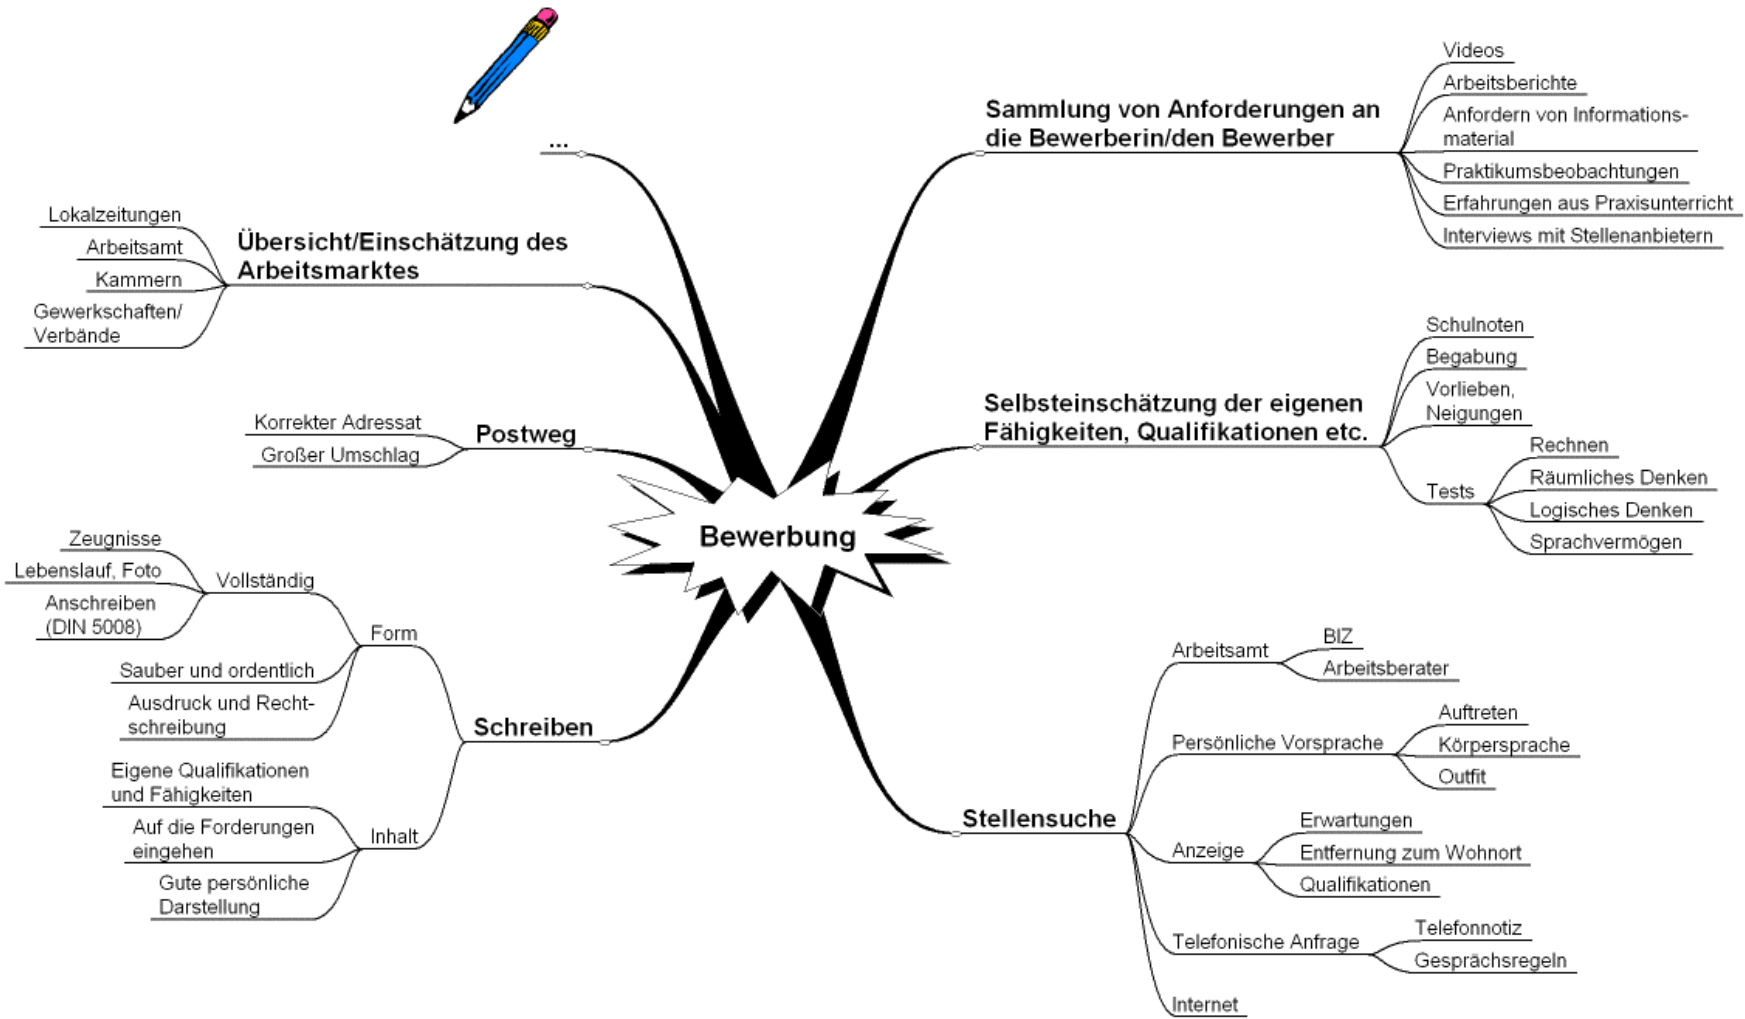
Bewerbung

...

Übersicht/Einschätzung des Arbeitsmarktes
Lokalzeitungen
Arbeitsamt
Kammern
Gewerkschaften/ Verbände

Postweg
Korrekter Adressat
Großer Umschlag

Schreiben
Form
Vollständig
Zeugnisse
Lebenslauf, Foto
Anschreiben (DIN 5008)
Sauber und ordentlich
Ausdruck und Rechtschreibung
Inhalt
Eigene Qualifikationen und Fähigkeiten
Auf die Forderungen eingehen
Gute persönliche Darstellung

Sammlung von Anforderungen an die Bewerberin/den Bewerber
Videos
Arbeitsberichte
Anfordern von Informationsmaterial
Praktikumsbeobachtungen
Erfahrungen aus Praxisunterricht
Interviews mit Stellenanbietern

Selbsteinschätzung der eigenen Fähigkeiten, Qualifikationen etc.
Schulnoten
Begabung
Vorlieben, Neigungen
Tests
Rechnen
Räumliches Denken
Logisches Denken
Sprachvermögen

Stellensuche
Arbeitsamt
BIZ
Arbeitsberater
Persönliche Vorsprache
Auftreten
Körpersprache
Outfit
Anzeige
Erwartungen
Entfernung zum Wohnort
Qualifikationen
Telefonische Anfrage
Telefonnotiz
Gesprächsregeln
Internet